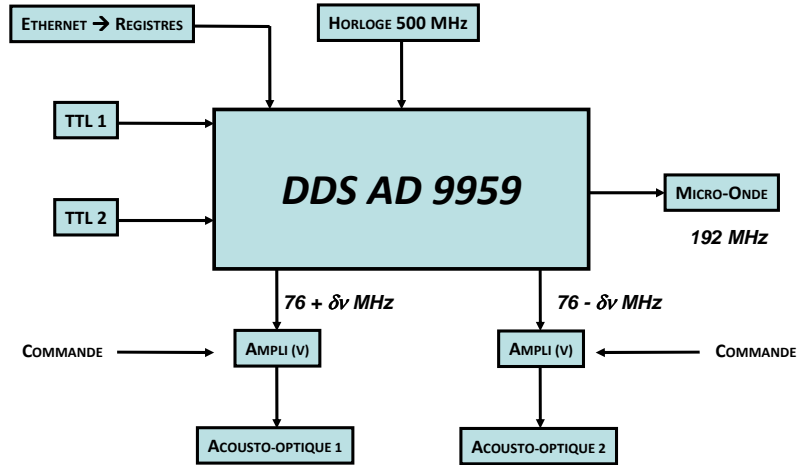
ETHERNET → REGISTRES

HORLOGE 500 MHz

TTL 1

TTL 2

DDS AD 9959

MICRO-ONDE

192 MHz

$76 + \delta\nu$ MHz

$76 - \delta\nu$ MHz

COMMANDE

AMPLI (V)

AMPLI (V)

COMMANDE

ACOUSTO-OPTIQUE 1

ACOUSTO-OPTIQUE 2